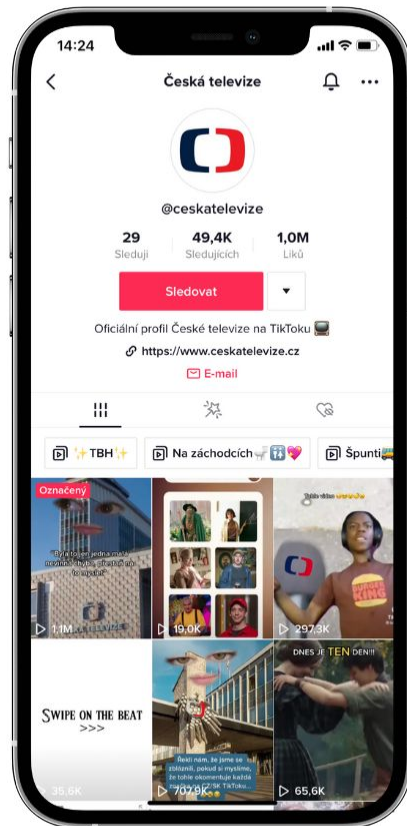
14:24

Česká televize

@ceskatelevize

29 Sleduji

49,4K Sledujících

1,0M Liků

Sledovat

Oficiální profil České televize na TikToku 📺

🔗 https://www.ceskatelevize.cz

✉ E-mail

✨TBH✨

Na záchodcích

Špunti

Označený

"Byla to jen jedna malá nevinná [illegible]"

1,1M

19,0K

297,3K

SWIPE ON THE BEAT >>>

35,6K

"Řekli nám, že jsme se zbláznili, pokud si myslíme, že tohle okomentuje každá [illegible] TikToku."

707,9K

DNES JE TEN DEN!!

65,6K